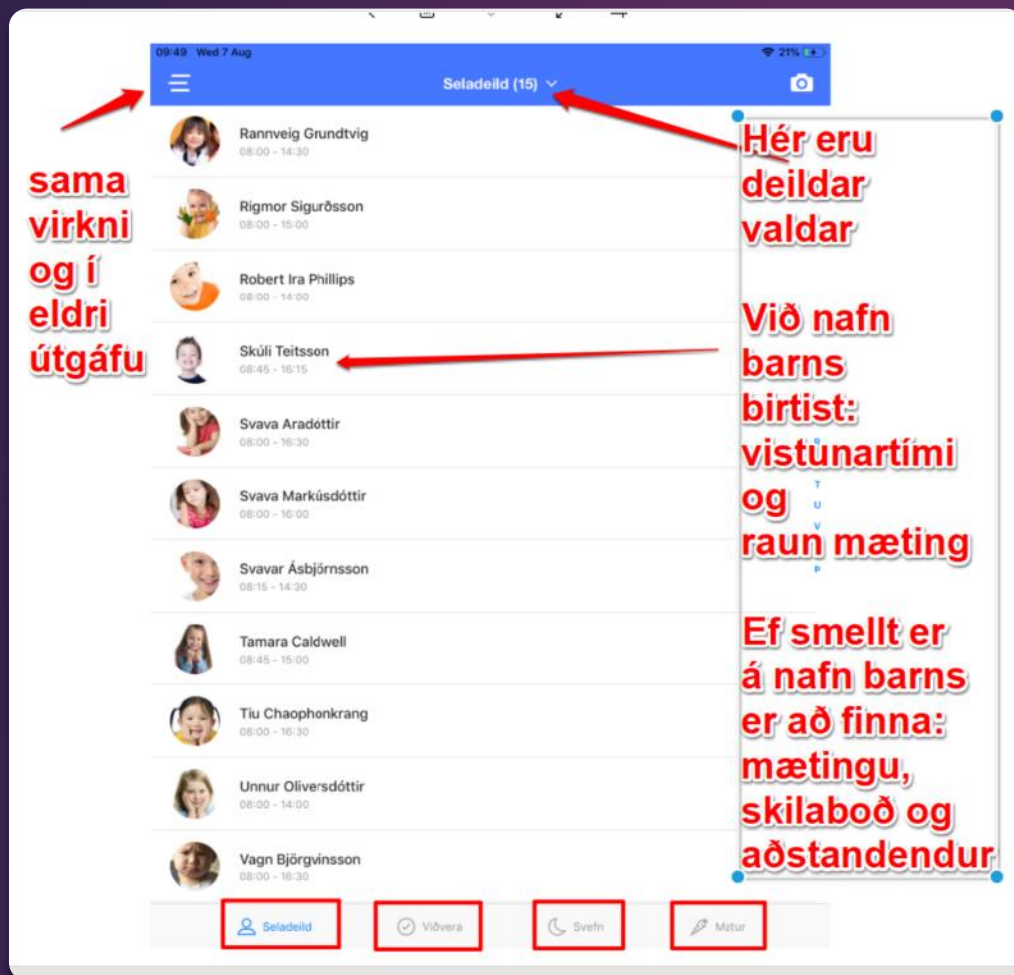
09:49 Wed 7 Aug
21%

Seladeild (15)

Rannveig Grundtvig
08:00 - 14:30

Rigmor Sigurðsson
08:00 - 15:00

Robert Ira Phillips
08:00 - 14:00

Skúli Teitsson
08:45 - 16:15

Svava Aradóttir
08:00 - 16:30

Svava Markúsdóttir
08:00 - 16:00

Svavar Ásbjörnsson
08:15 - 14:30

Tamara Caldwell
08:45 - 15:00

Tiu Chaophonkrang
08:00 - 16:30

Unnur Oliversdóttir
08:00 - 14:00

Vagn Björgvinsson
08:00 - 16:30

Seladeild
Viðvera
Svefn
Matur

sama virkni og í eldri útgáfu

Hér eru deildar valdar

Við nafn barns birtist: vistunartími og raun mæting

Ef smellt er á nafn barns er að finna: mætingu, skilaboð og aðstandendur

T
U
V
P